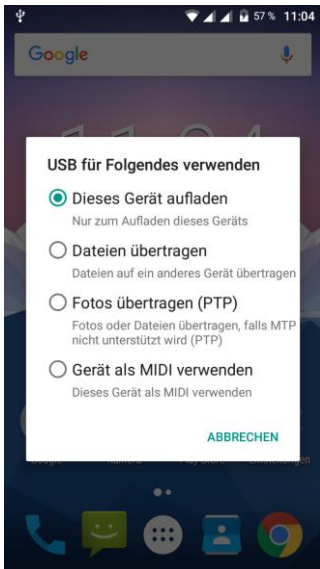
57 % 11:04

Google

USB für Folgendes verwenden

Dieses Gerät aufladen
Nur zum Aufladen dieses Geräts

Dateien übertragen
Dateien auf ein anderes Gerät übertragen

Fotos übertragen (PTP)
Fotos oder Dateien übertragen, falls MTP nicht unterstützt wird (PTP)

Gerät als MIDI verwenden
Dieses Gerät als MIDI verwenden

ABBRECHEN